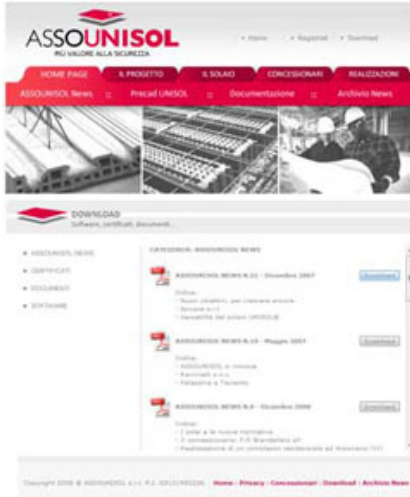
ASSOUNISOL
PIÙ VALORE ALLA SICUREZZA

Home · Registrati · Download

HOME PAGE
IL PROGETTO
IL SOLAIO
CONCESSIONARI
REALIZZAZIONI

ASSOUNISOL News
Precad UNISOL
Documentazione
Archivio News

DOWNLOAD
Software, certificati, documenti...

ASSOUNISOL NEWS
CERTIFICATI
DOCUMENTI
SOFTWARE

CATEGORIA: ASSOUNISOL NEWS

ASSOUNISOL NEWS N.11 - Dicembre 2007
Indice:
- Nuovi obiettivi: per crescere ancora
- Sempre a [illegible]
- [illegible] UNISOL
Download

ASSOUNISOL NEWS N.10 - Maggio 2007
Indice:
- ASSOUNISOL in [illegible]
- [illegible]
- Palazzina a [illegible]
Download

ASSOUNISOL NEWS N.9 - Dicembre 2006
Indice:
- I solai e le nuove normative
- Il concessionario: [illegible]
- Realizzazione di un complesso residenziale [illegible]
Download

Copyright 2008 © ASSOUNISOL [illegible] Home - Privacy - Concessionari - Download - Archivio News